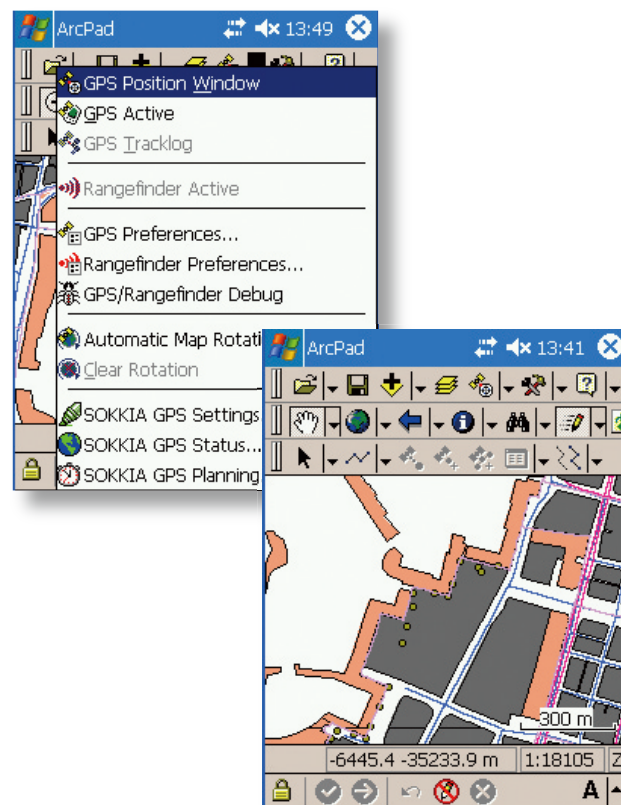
ArcPad 13:49

GPS Position Window
GPS Active
GPS Tracklog
Rangefinder Active
GPS Preferences...
Rangefinder Preferences...
GPS/Rangefinder Debug
Automatic Map Rotati
Clear Rotation
SOKKIA GPS Settings
SOKKIA GPS Status...
SOKKIA GPS Planning

ArcPad 13:41

300 m
-6445.4 -35233.9 m 1:18105 Z
A